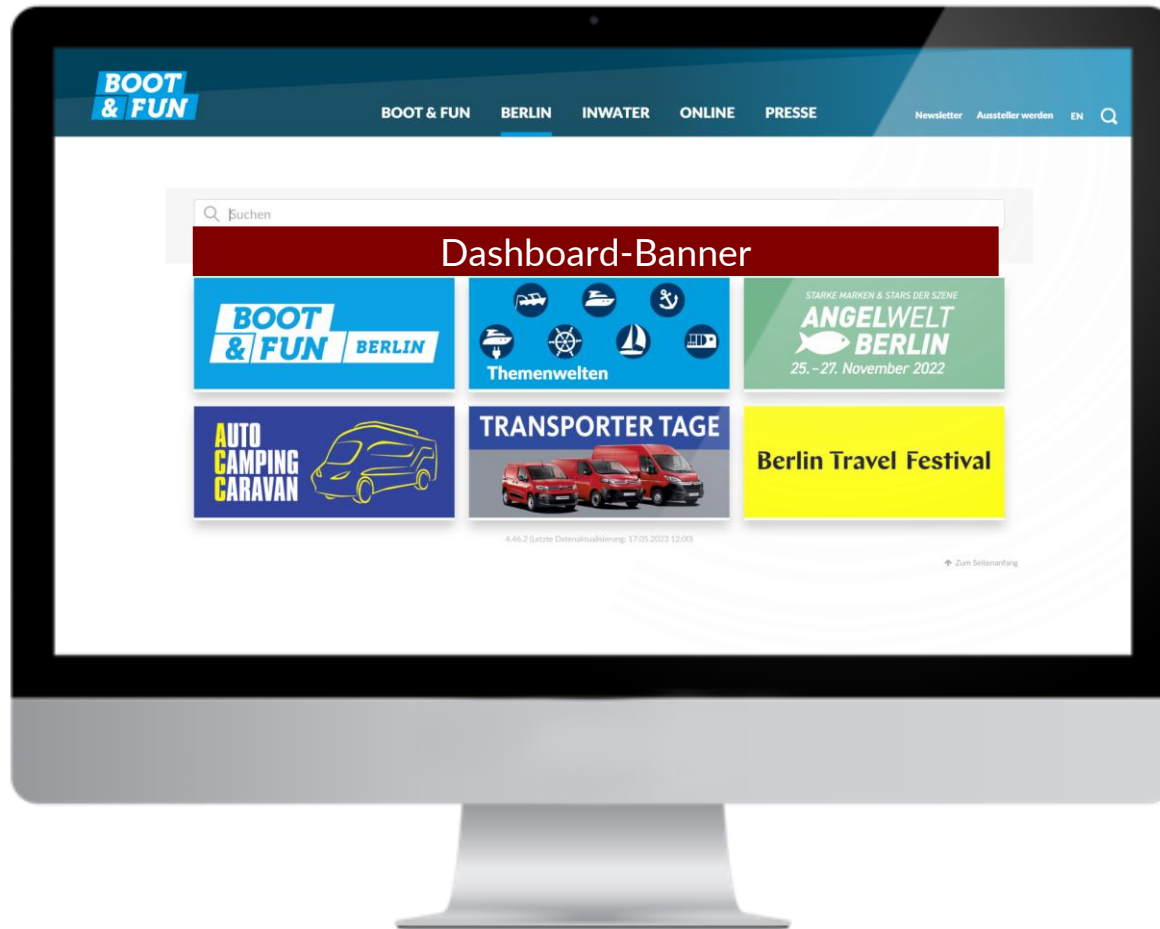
BOOT & FUN

BOOT & FUN BERLIN INWATER ONLINE PRESSE

Newsletter Aussteller werden EN

Suchen

Dashboard-Banner

BOOT & FUN BERLIN

Themenwelten

STARKE MARKEN & STARS DER SZENE
ANGELWELT BERLIN
25.–27. November 2022

AUTO CAMPING CARAVAN

TRANSPORTER TAGE

Berlin Travel Festival

4.46.2 (Letzte Datenaktualisierung: 17.05.2023 12:00)

Zum Seitenanfang